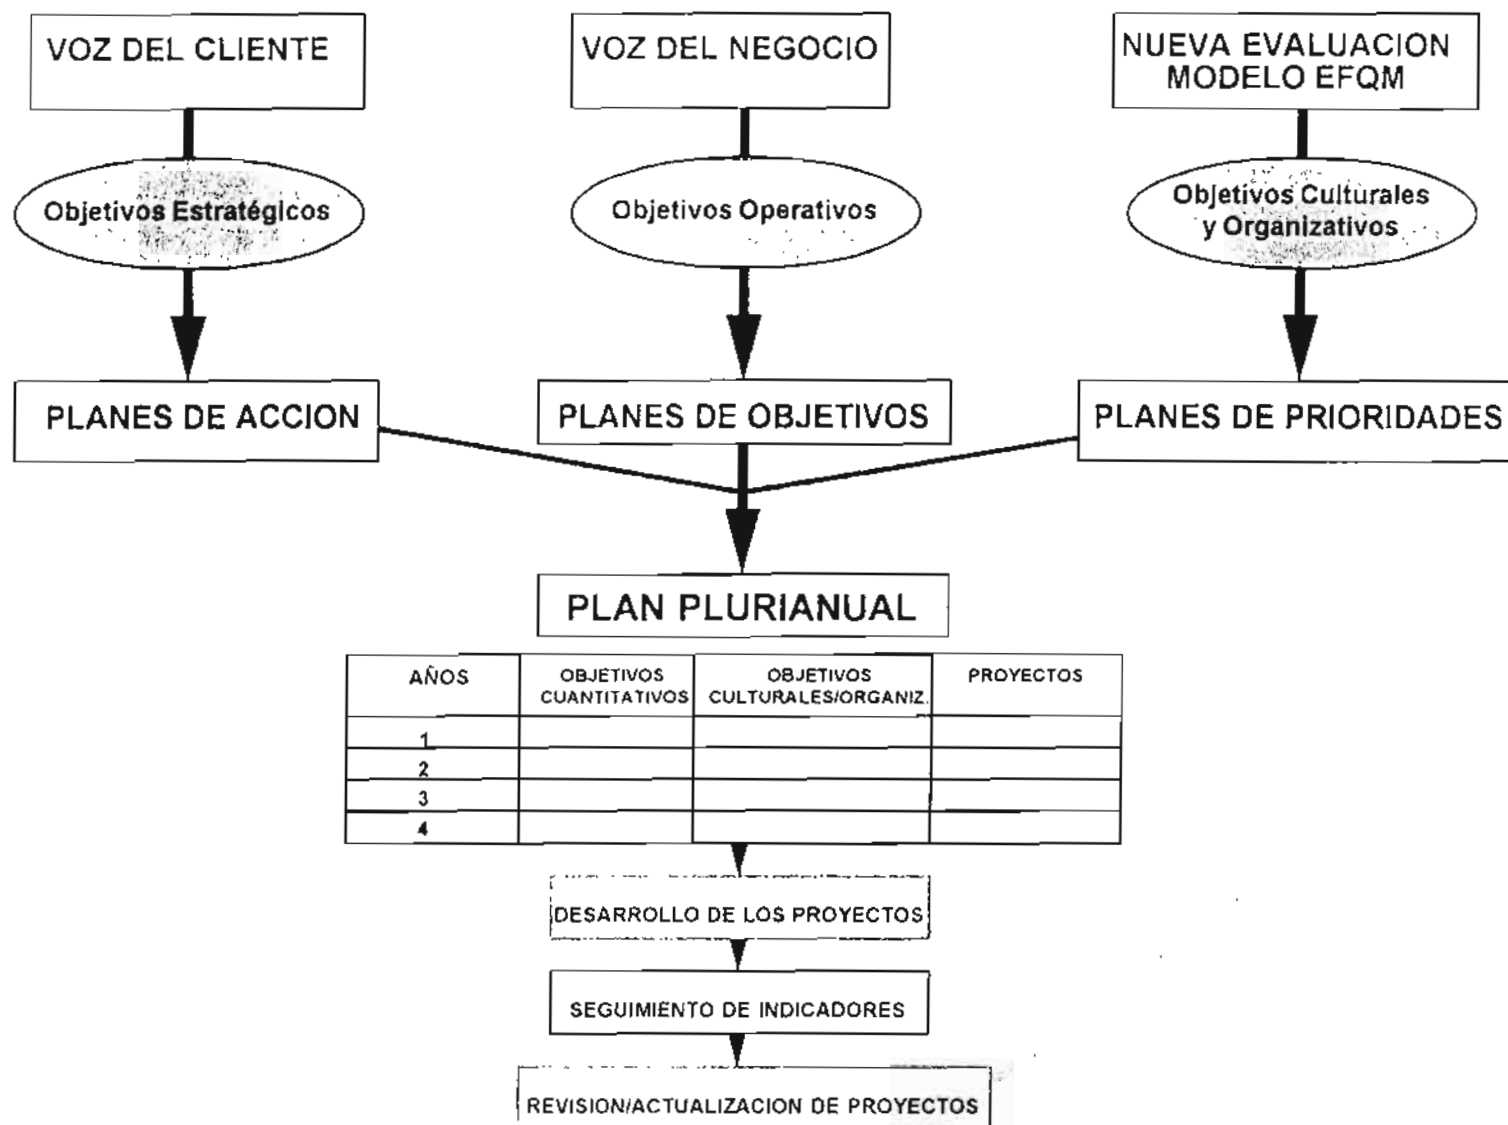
VOZ DEL CLIENTE

VOZ DEL NEGOCIO

NUEVA EVALUACION MODELO EFQM

Objetivos Estratégicos

Objetivos Operativos

Objetivos Culturales y Organizativos

PLANES DE ACCION

PLANES DE OBJETIVOS

PLANES DE PRIORIDADES

PLAN PLURIANUAL

| AÑOS | OBJETIVOS CUANTITATIVOS | OBJETIVOS CULTURALES/ORGANIZ. | PROYECTOS |
|---|---|---|---|
| 1 | | | |
| 2 | | | |
| 3 | | | |
| 4 | | | |

DESARROLLO DE LOS PROYECTOS

SEGUIMIENTO DE INDICADORES

REVISION/ACTUALIZACION DE PROYECTOS